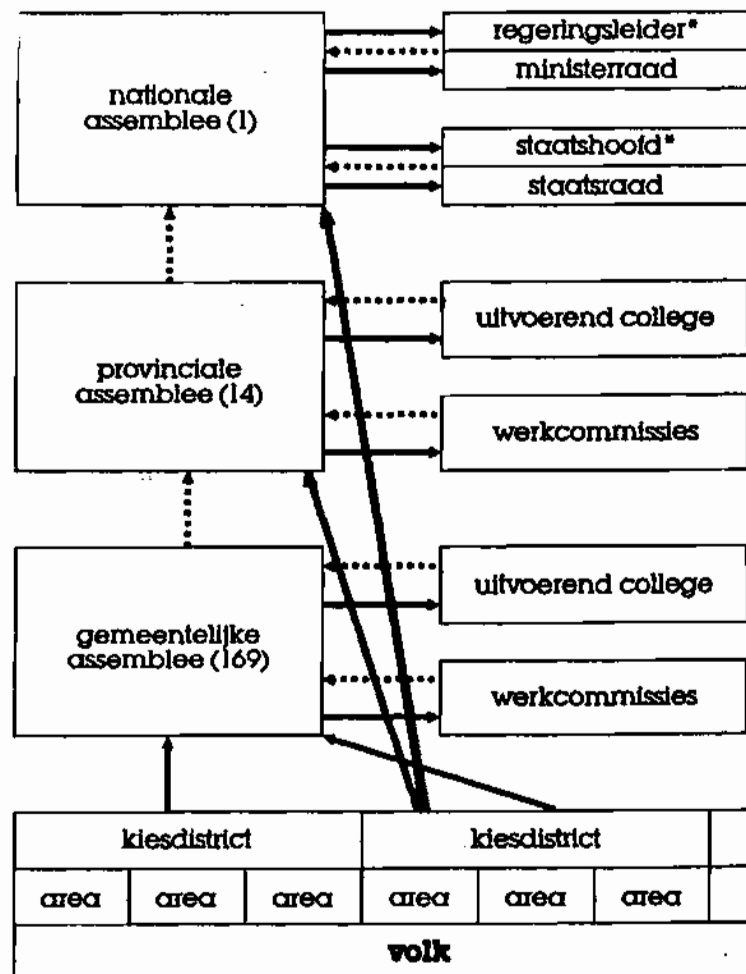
nationale assemblee (1)

regeringsleider*

ministerraad

staatshoofd*

staatsraad

provinciale assemblee (14)

uitvoerend college

werkcommissies

gemeentelijke assemblee (169)

uitvoerend college

werkcommissies

| kiesdistrict | | | kiesdistrict | | |
|---|---|---|---|---|---|
| area | area | area | area | area | area |

volk